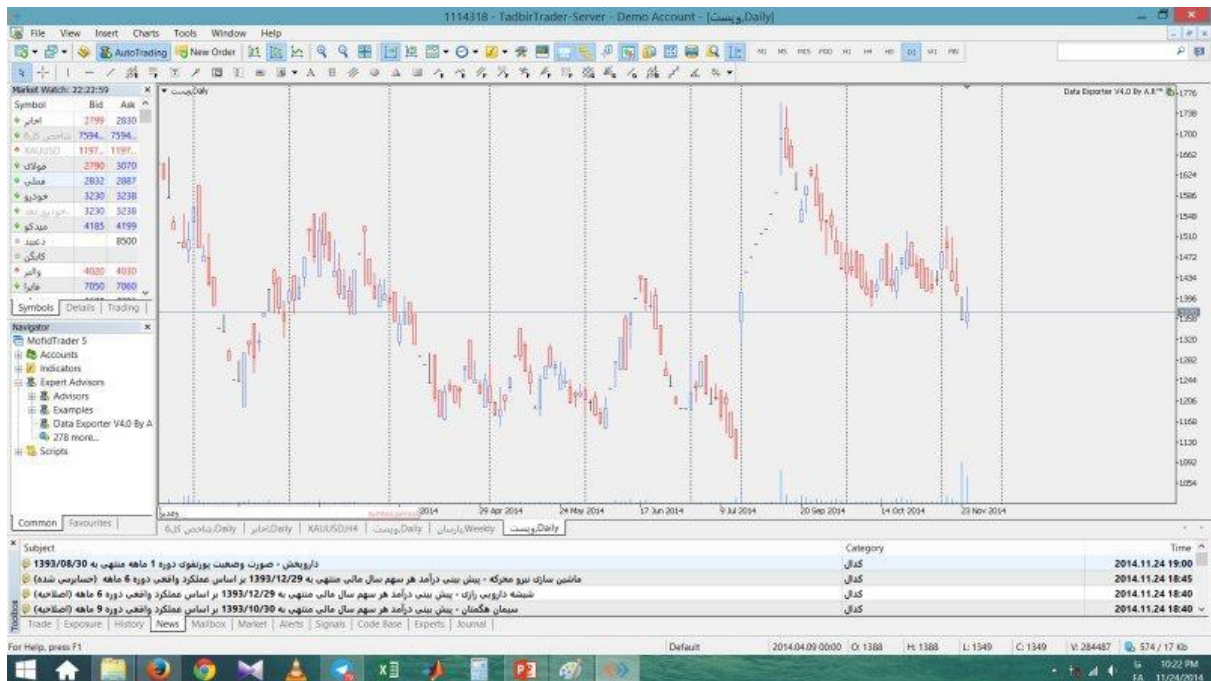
1114318 - TadbirTrader-Server - Demo Account - [ویست,Daily]

File View Insert Charts Tools Window Help

AutoTrading New Order

M1 M5 M15 M30 H1 H4 H8 D1 W1 MN

Market Watch: 22:22:59

| Symbol | Bid | Ask |
|---|---|---|
| اخابر | 2799 | 2830 |
| شاخص کل6 | 7594... | 7594... |
| XAUUSD | 1197... | 1197... |
| فولاد | 2790 | 3070 |
| مشی | 2832 | 2887 |
| خودرو | 3230 | 3238 |
| خودرو | 3230 | 3238 |
| میدکو | 4185 | 4199 |
| دعبید | | 8500 |
| کاذگی | | |
| والبر | 4020 | 4030 |
| هایا | 7050 | 7060 |

Symbols | Details | Trading

Navigator

MofidTrader 5
Accounts
Indicators
Expert Advisors
Advisors
Examples
Data Exporter V4.0 By A
278 more...
Scripts

Common | Favourites

ویست,Daily

Data Exporter V4.0 By A.R™

1776 1738 1700 1662 1624 1586 1548 1510 1472 1434 1396 1358 1320 1282 1244 1206 1168 1130 1092 1054

2014 29 Apr 2014 24 May 2014 17 Jun 2014 9 Jul 2014 20 Sep 2014 14 Oct 2014 23 Nov 2014

شاخص کل6,Daily | اخابر,Daily | XAUUSD,H4 | ویست,Daily | پارسان,Weekly | ویست,Daily

| Subject | Category | Time |
|---|---|---|
| داروپخش - صورت وضعیت پورتفوی دوره 1 ماهه منتهی به 1393/08/30 | کدال | 2014.11.24 19:00 |
| ماشین سازی نیرو محرکه - پیش بینی درآمد هر سهم سال مالی منتهی به 1393/12/29 بر اساس عملکرد واقعی دوره 6 ماهه (حسابرسی شده) | کدال | 2014.11.24 18:45 |
| شیشه دارویی رازی - پیش بینی درآمد هر سهم سال مالی منتهی به 1393/12/29 بر اساس عملکرد واقعی دوره 6 ماهه (اصلاحیه) | کدال | 2014.11.24 18:40 |
| سیمان هگمتان - پیش بینی درآمد هر سهم سال مالی منتهی به 1393/10/30 بر اساس عملکرد واقعی دوره 9 ماهه (اصلاحیه) | کدال | 2014.11.24 18:40 |

Trade | Exposure | History | News | Mailbox | Market | Alerts | Signals | Code Base | Experts | Journal

Toolbox

For Help, press F1 | Default | 2014.04.09 00:00 | O: 1388 | H: 1388 | L: 1349 | C: 1349 | V: 284487 | 574 / 17 Kb

FA 10:22 PM 11/24/2014